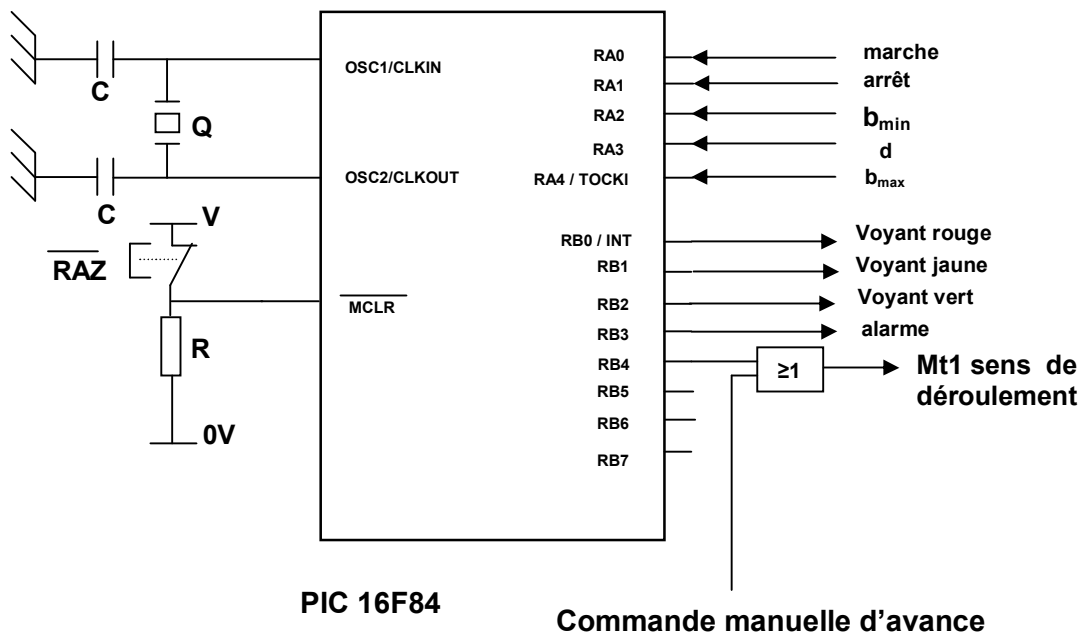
C

Q

C

V

$\overline{RAZ}$

R

0V

OSC1/CLKIN

OSC2/CLKOUT

$\overline{MCLR}$

RA0
RA1
RA2
RA3
RA4 / TOCKI

RB0 / INT
RB1
RB2
RB3
RB4
RB5
RB6
RB7

marche
arrêt
$b_{min}$
d
$b_{max}$

Voyant rouge
Voyant jaune
Voyant vert
alarme

≥1

Mt1 sens de déroulement

PIC 16F84

Commande manuelle d'avance